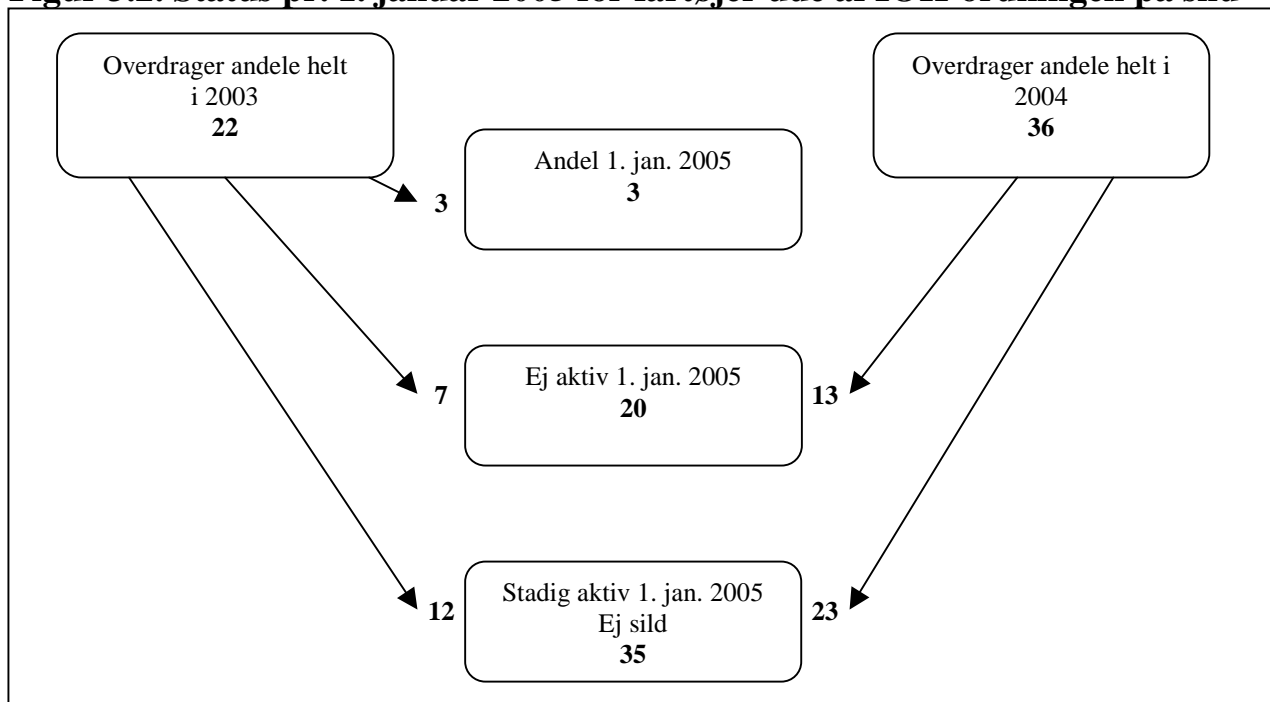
Figur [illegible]: Status pr. 1. januar 2005 for fartøjer ude af ITK-ordningen på sild

Overdrager andele helt i 2003
**22**

Overdrager andele helt i 2004
**36**

Andel 1. jan. 2005
**3**

**3**

Ej aktiv 1. jan. 2005
**20**

**7**

**13**

Stadig aktiv 1. jan. 2005
Ej sild
**35**

**12**

**23**